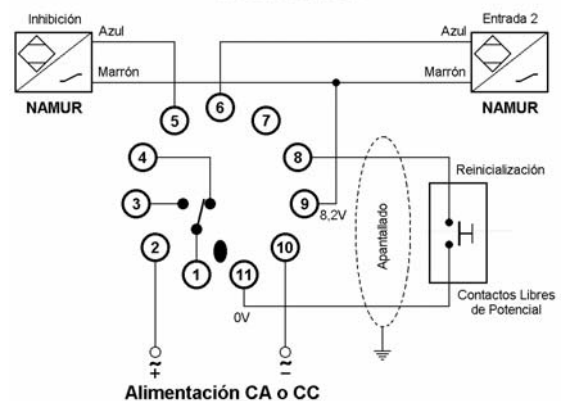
Inhibición

Azul

Marrón

NAMUR

Entrada 2

Azul

Marrón

NAMUR

5

6

7

4

8

Reinicialización

3

9

8,2V

Apantallado

2

1

11

10

0V

Contactos Libres de Potencial

$\tilde{+}$

$\tilde{-}$

Alimentación CA o CC